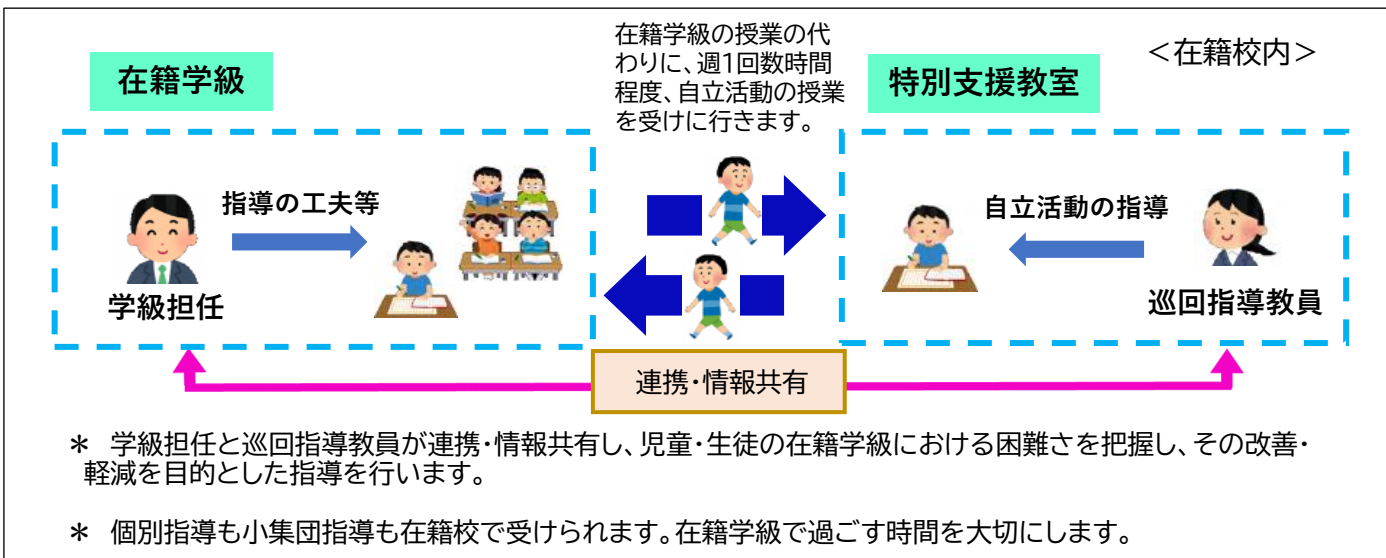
在籍学級

在籍学級の授業の代わりに、週1回数時間程度、自立活動の授業を受けに行きます。

＜在籍校内＞

特別支援教室

指導の工夫等

学級担任

自立活動の指導

巡回指導教員

連携・情報共有

＊ 学級担任と巡回指導教員が連携・情報共有し、児童・生徒の在籍学級における困難さを把握し、その改善・軽減を目的とした指導を行います。

＊ 個別指導も小集団指導も在籍校で受けられます。在籍学級で過ごす時間を大切にします。